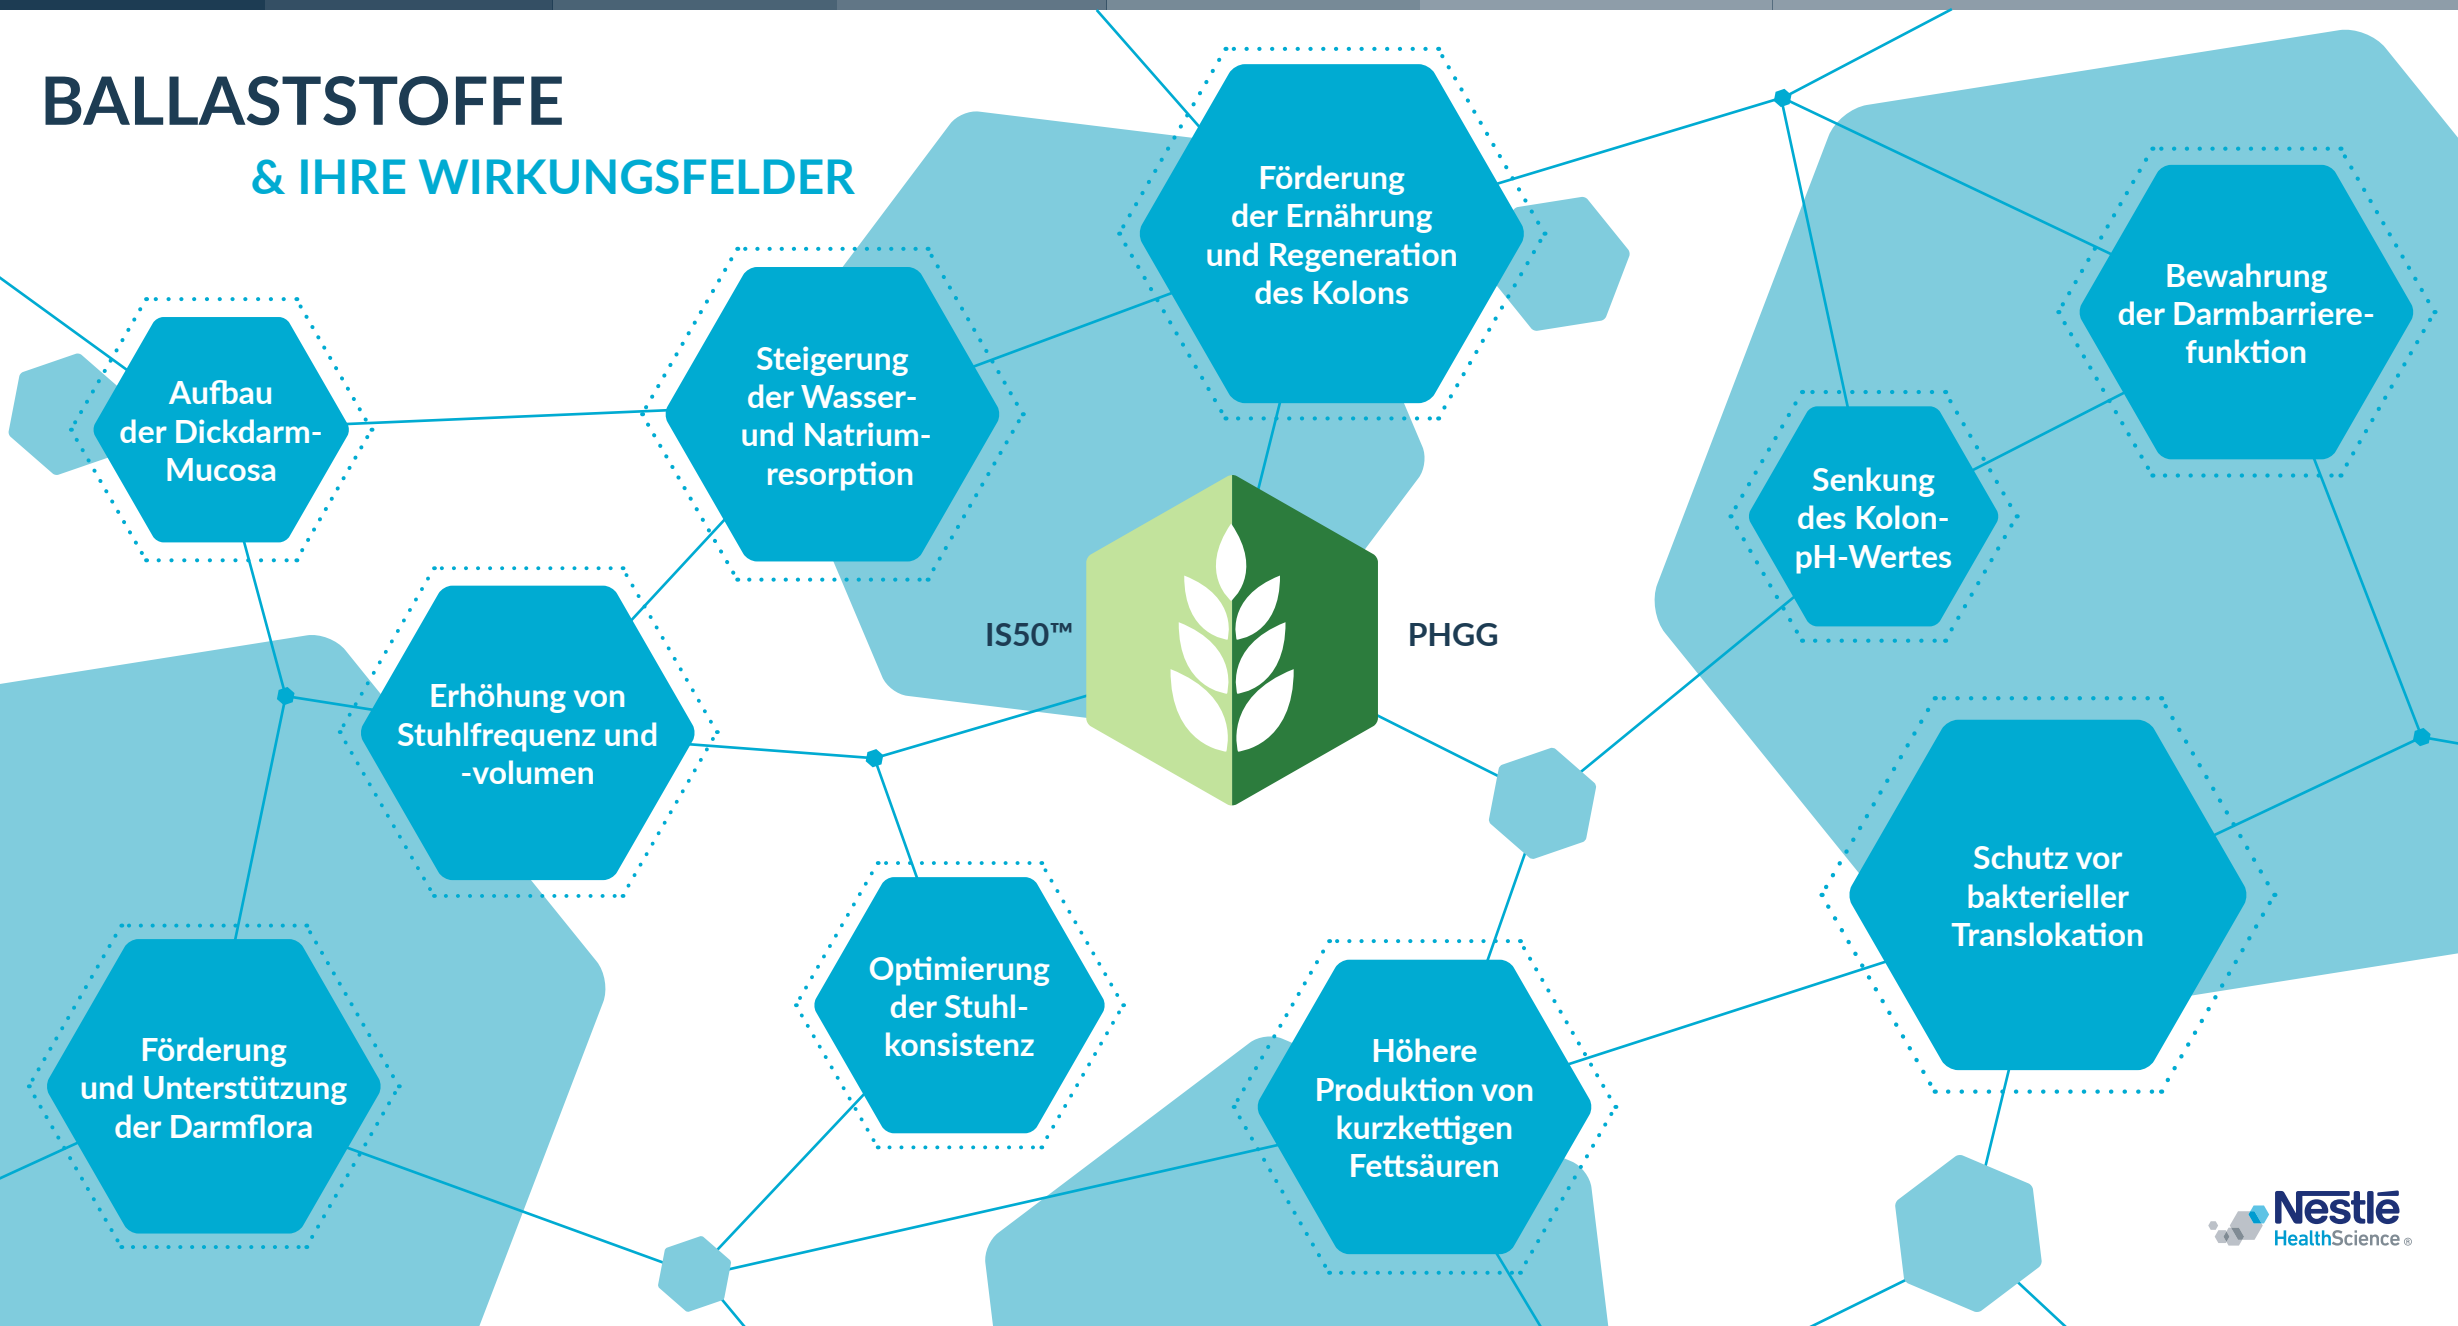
BALLASTSTOFFE
& IHRE WIRKUNGSFELDER

Förderung der Ernährung und Regeneration des Kolons

Bewahrung der Darmbarrierefunktion

Aufbau der Dickdarm-Mucosa

Steigerung der Wasser- und Natriumresorption

Senkung des Kolon-pH-Wertes

IS50™

PHGG

Erhöhung von Stuhlfrequenz und -volumen

Schutz vor bakterieller Translokation

Optimierung der Stuhlkonsistenz

Förderung und Unterstützung der Darmflora

Höhere Produktion von kurzkettigen Fettsäuren

Nestlé HealthScience